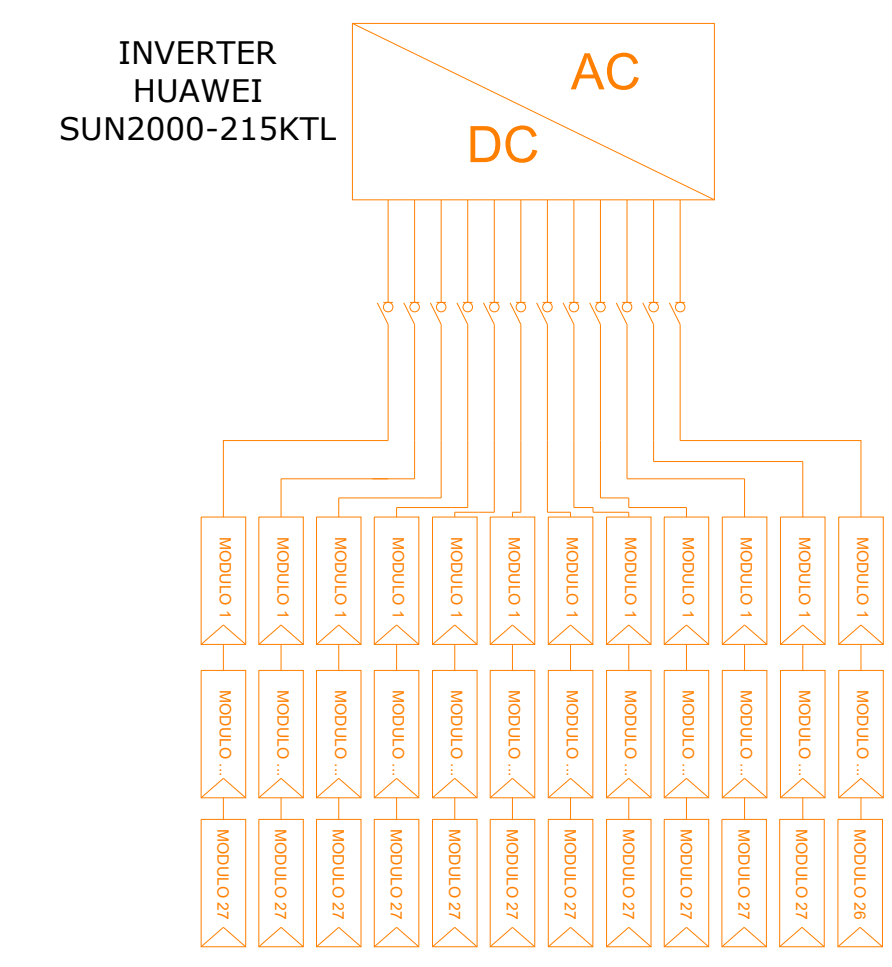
INVERTER
HUAWEI
SUN2000-215KTL

AC
DC

MODULO 1
MODULO 1
MODULO 1
MODULO 1
MODULO 1
MODULO 1
MODULO 1
MODULO 1
MODULO 1
MODULO 1
MODULO 1
MODULO 1

MODULO ...
MODULO ...
MODULO ...
MODULO ...
MODULO ...
MODULO ...
MODULO ...
MODULO ...
MODULO ...
MODULO ...
MODULO ...
MODULO ...

MODULO 27
MODULO 27
MODULO 27
MODULO 27
MODULO 27
MODULO 27
MODULO 27
MODULO 27
MODULO 27
MODULO 27
MODULO 27
MODULO 26